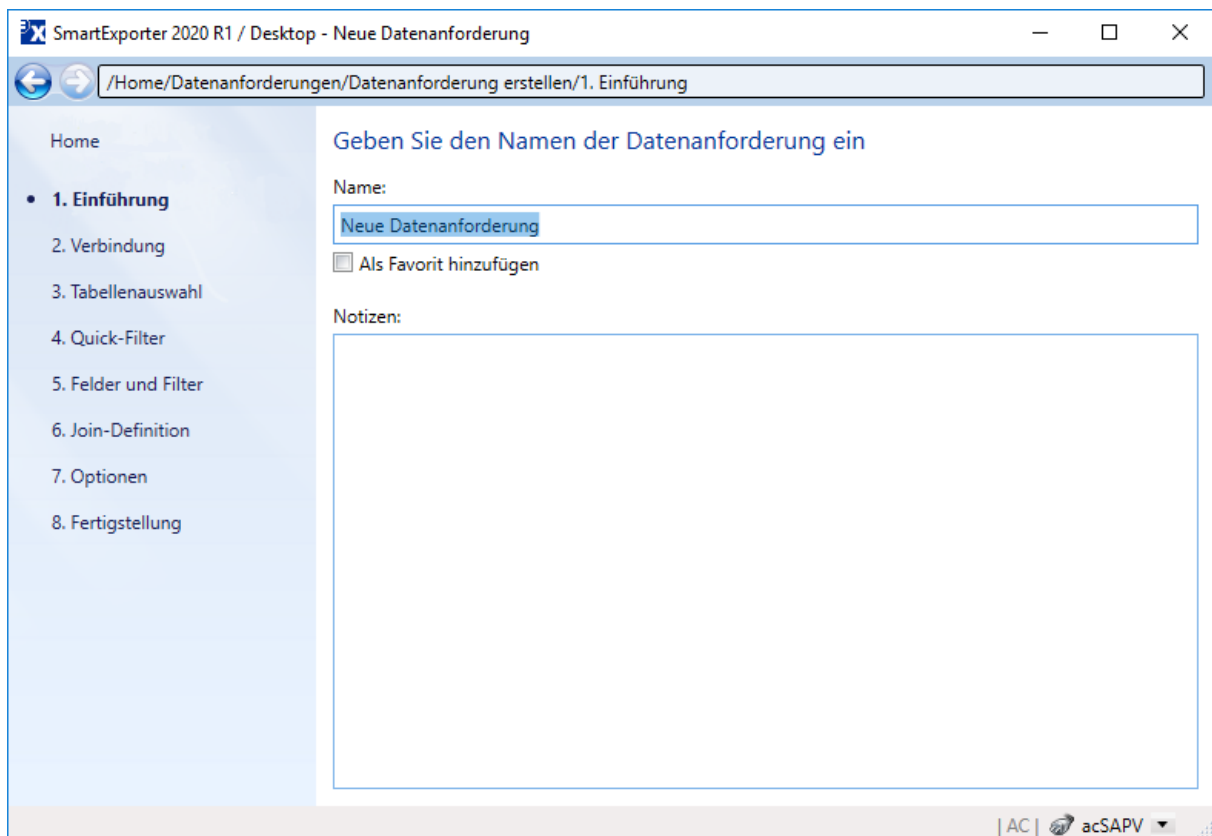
SmartExporter 2020 R1 / Desktop - Neue Datenanforderung

/Home/Datenanforderungen/Datenanforderung erstellen/1. Einführung

Home

1. Einführung

2. Verbindung

3. Tabellenauswahl

4. Quick-Filter

5. Felder und Filter

6. Join-Definition

7. Optionen

8. Fertigstellung

Geben Sie den Namen der Datenanforderung ein

Name:

Neue Datenanforderung

Als Favorit hinzufügen

Notizen:

| AC | acSAPV